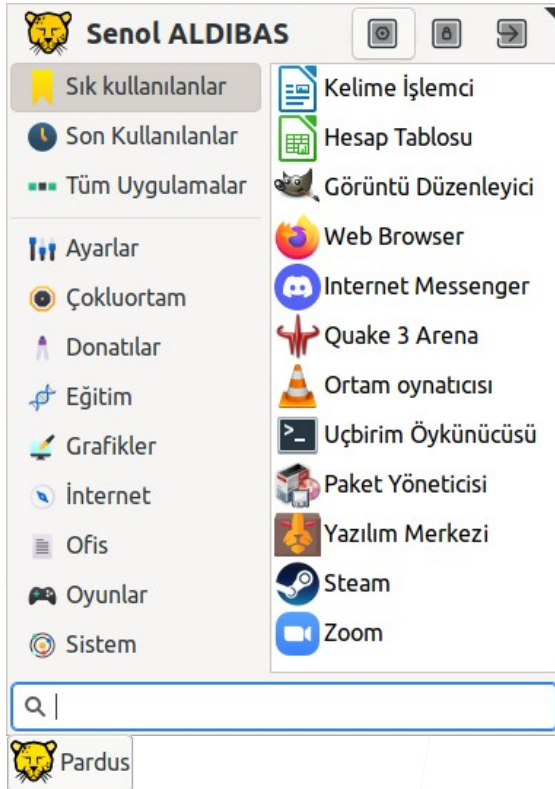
Senol ALDIBAS

Sık kullanılanlar
Son Kullanılanlar
Tüm Uygulamalar
Ayarlar
Çokluortam
Donatılar
Eğitim
Grafikler
İnternet
Ofis
Oyunlar
Sistem

Kelime İşlemci
Hesap Tablosu
Görüntü Düzenleyici
Web Browser
Internet Messenger
Quake 3 Arena
Ortam oynatıcısı
Uçbirim Öykünücüsü
Paket Yöneticisi
Yazılım Merkezi
Steam
Zoom

Pardus